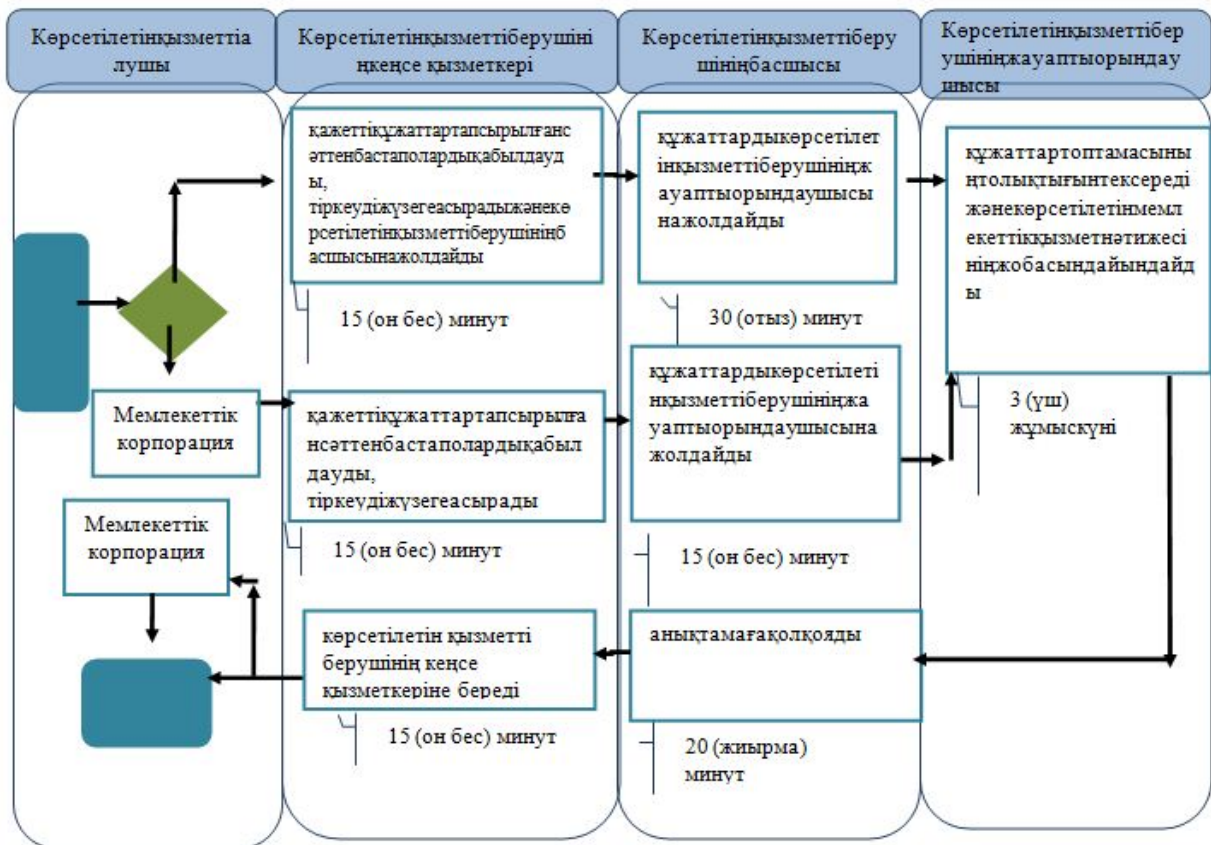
Көрсетілетінқызметтіалушы

Көрсетілетінқызметтіберушініңкеңсе қызметкері

Көрсетілетінқызметтіберушініңбасшысы

Көрсетілетінқызметтіберушініңжауаптыорындаушысы

қажеттіқұжаттартапсырылғансәттенбастаполардықабылдауды, тіркеудіжүзегеасырадыжәнекөрсетілетінқызметтіберушініңбасшысынажолдайды

15 (он бес) минут

құжаттардыкөрсетілетінқызметтіберушініңжауаптыорындаушысынажолдайды

30 (отыз) минут

құжаттартоптамасыныңтолықтығынтексередіжәнекөрсетілетінмемлекеттікқызметнәтижесініңжобасындайындайды

3 (үш) жұмыскүні

Мемлекеттік корпорация

қажеттіқұжаттартапсырылғансәттенбастаполардықабылдауды, тіркеудіжүзегеасырады

15 (он бес) минут

құжаттардыкөрсетілетінқызметтіберушініңжауаптыорындаушысынажолдайды

15 (он бес) минут

Мемлекеттік корпорация

көрсетілетін қызметті берушінің кеңсе қызметкеріне береді

15 (он бес) минут

анықтамағақолқояды

20 (жиырма) минут